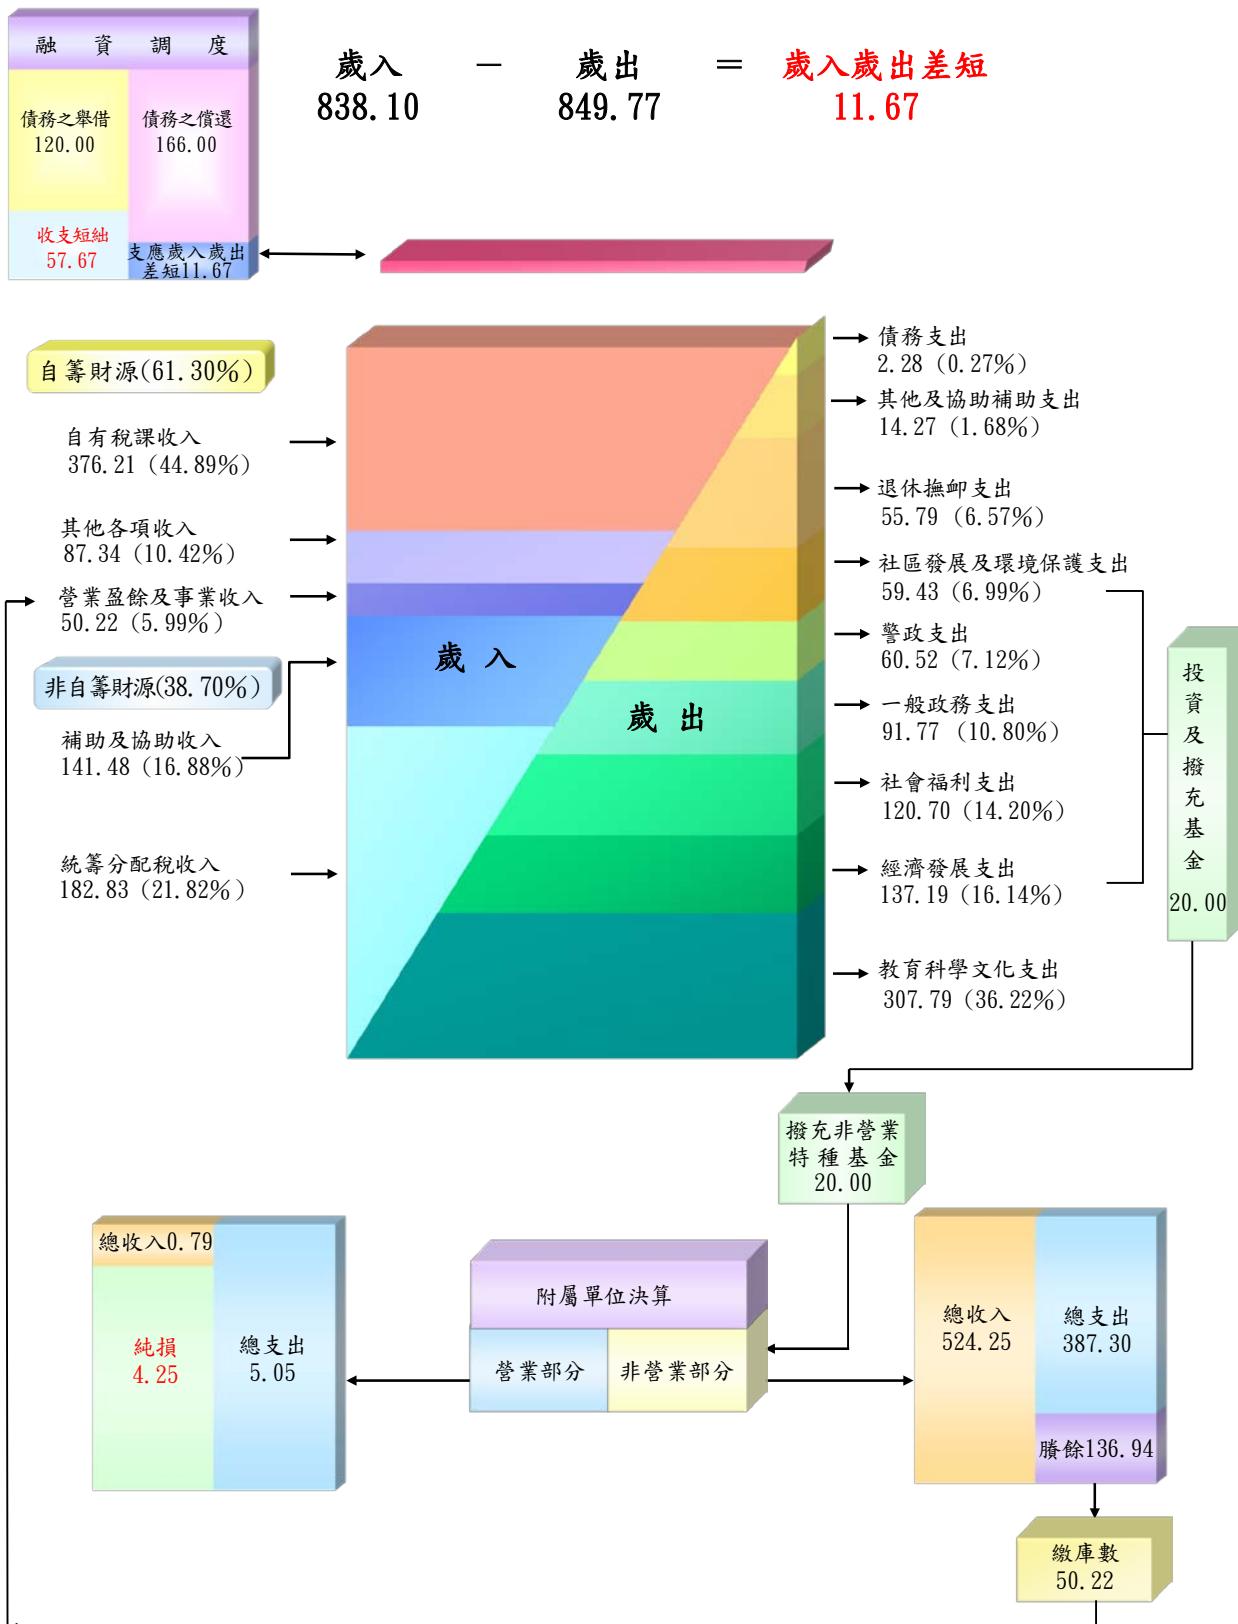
融 資 調 度

債務之舉借
120.00

債務之償還
166.00

收支短絀
57.67

支應歲入歲出差短11.67

歲入
838.10

－

歲出
849.77

＝

歲入歲出差短
11.67

自籌財源(61.30%)

自有稅課收入
376.21（44.89%）

其他各項收入
87.34（10.42%）

營業盈餘及事業收入
50.22（5.99%）

非自籌財源(38.70%)

補助及協助收入
141.48（16.88%）

統籌分配稅收入
182.83（21.82%）

歲 入

歲 出

債務支出
2.28（0.27%）

其他及協助補助支出
14.27（1.68%）

退休撫卹支出
55.79（6.57%）

社區發展及環境保護支出
59.43（6.99%）

警政支出
60.52（7.12%）

一般政務支出
91.77（10.80%）

社會福利支出
120.70（14.20%）

經濟發展支出
137.19（16.14%）

教育科學文化支出
307.79（36.22%）

投資及撥充基金
20.00

撥充非營業特種基金
20.00

總收入0.79

純損
4.25

總支出
5.05

附屬單位決算

營業部分

非營業部分

總收入
524.25

總支出
387.30

賸餘136.94

繳庫數
50.22